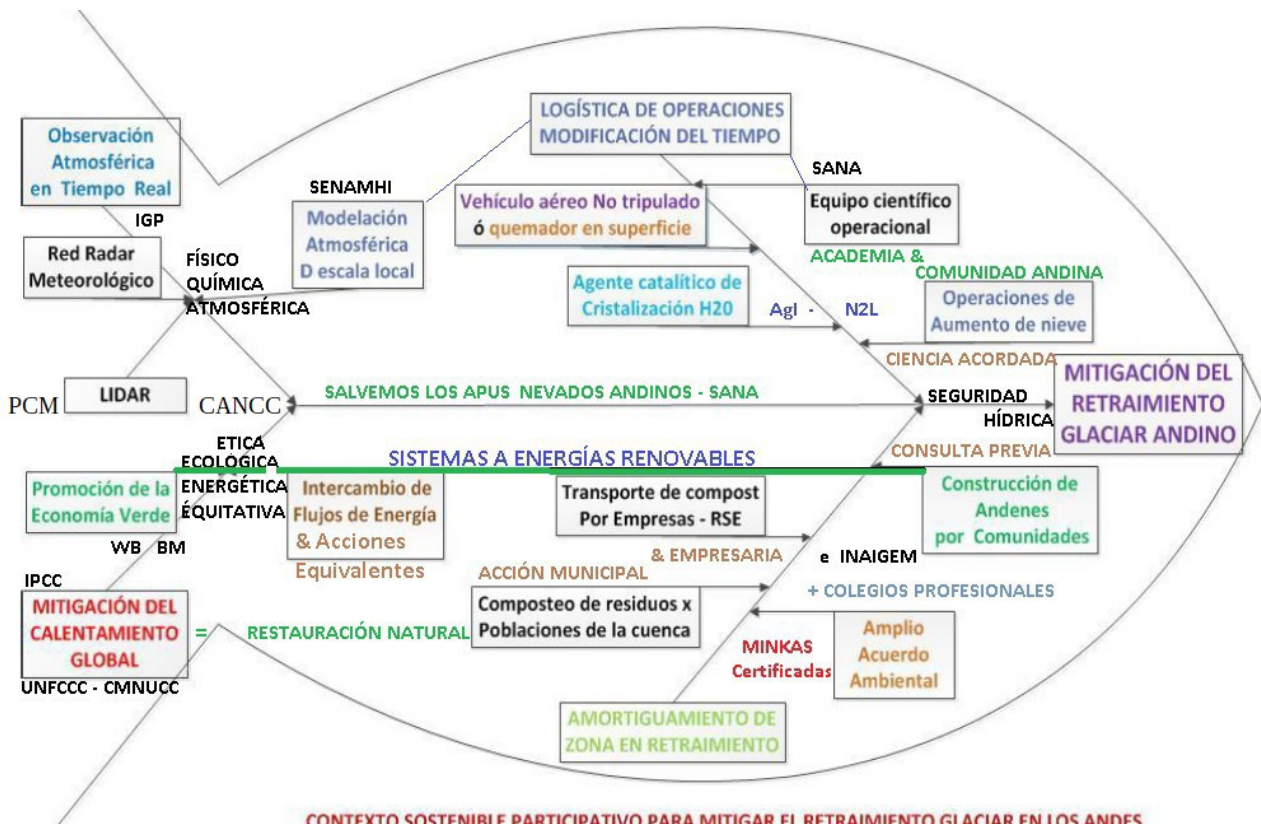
Observación Atmosférica en Tiempo Real

IGP

Red Radar Meteorológico

FÍSICO QUÍMICA ATMOSFÉRICA

SENAMHI

Modelación Atmosférica D escala local

LOGÍSTICA DE OPERACIONES MODIFICACIÓN DEL TIEMPO

SANA

Vehículo aéreo No tripulado ó quemador en superficie

Equipo científico operacional

ACADEMIA &

COMUNIDAD ANDINA

Agente catalítico de Cristalización H20

AgI - N2L

Operaciones de Aumento de nieve

CIENCIA ACORDADA

MITIGACIÓN DEL RETRAIMIENTO GLACIAR ANDINO

PCM

LIDAR

CANCC

SALVEMOS LOS APUS NEVADOS ANDINOS - SANA

SEGURIDAD HÍDRICA

ETICA ECOLÓGICA ENERGÉTICA ÉQUITATIVA

SISTEMAS A ENERGÍAS RENOVABLES

CONSULTA PREVIA

Promoción de la Economía Verde

WB BM

Intercambio de Flujos de Energía & Acciones Equivalentes

Transporte de compost Por Empresas - RSE

Construcción de Andenes por Comunidades

& EMPRESARIA

e INAIGEM

IPCC

ACCIÓN MUNICIPAL

+ COLEGIOS PROFESIONALES

MITIGACIÓN DEL CALENTAMIENTO GLOBAL

=

RESTAURACIÓN NATURAL

Composteo de residuos x Poblaciones de la cuenca

MINKAS Certificadas

Amplio Acuerdo Ambiental

UNFCCC - CMNUCC

AMORTIGUAMIENTO DE ZONA EN RETRAIMIENTO

CONTEXTO SOSTENIBLE PARTICIPATIVO PARA MITIGAR EL RETRAIMIENTO GLACIAR EN LOS ANDES